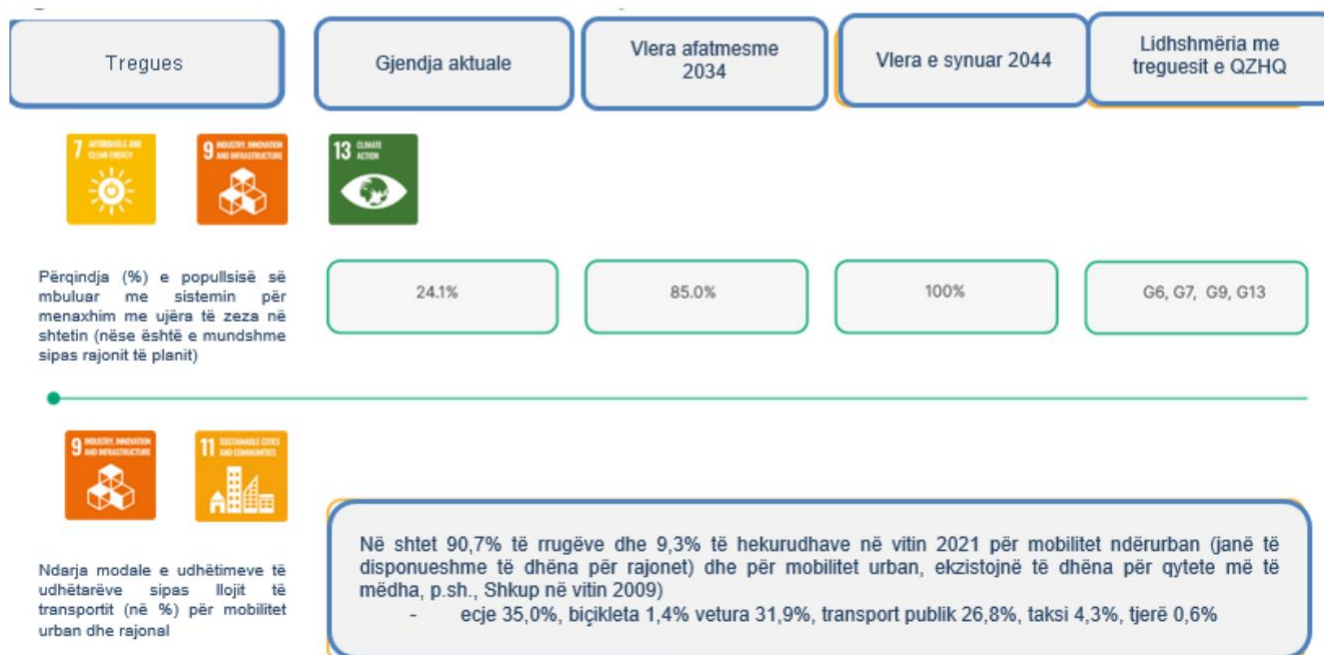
| Tregues | Gjendja aktuale | Vlera afatmesme 2034 | Vlera e synuar 2044 | Lidhshmëria me treguesit e QZHQ |
|---|---|---|---|---|
| 7 AFFORDABLE AND CLEAN ENERGY 9 INDUSTRY, INNOVATION AND INFRASTRUCTURE 13 CLIMATE ACTION | | | | |
| Përqindja (%) e popullsisë së mbuluar me sistemin për menaxhim me ujëra të zeza në shtetin (nëse është e mundshme sipas rajonit të planit) | 24.1% | 85.0% | 100% | G6, G7, G9, G13 |

9 INDUSTRY, INNOVATION AND INFRASTRUCTURE 11 SUSTAINABLE CITIES AND COMMUNITIES

Ndarja modale e udhëtimeve të udhëtarëve sipas llojit të transportit (në %) për mobilitet urban dhe rajonal

Në shtet 90,7% të rrugëve dhe 9,3% të hekurudhave në vitin 2021 për mobilitet ndërurban (janë të disponueshme të dhëna për rajonet) dhe për mobilitet urban, ekzistojnë të dhëna për qytete më të mëdha, p.sh., Shkup në vitin 2009)
- ecje 35,0%, biçikleta 1,4% vetura 31,9%, transport publik 26,8%, taksi 4,3%, tjerë 0,6%